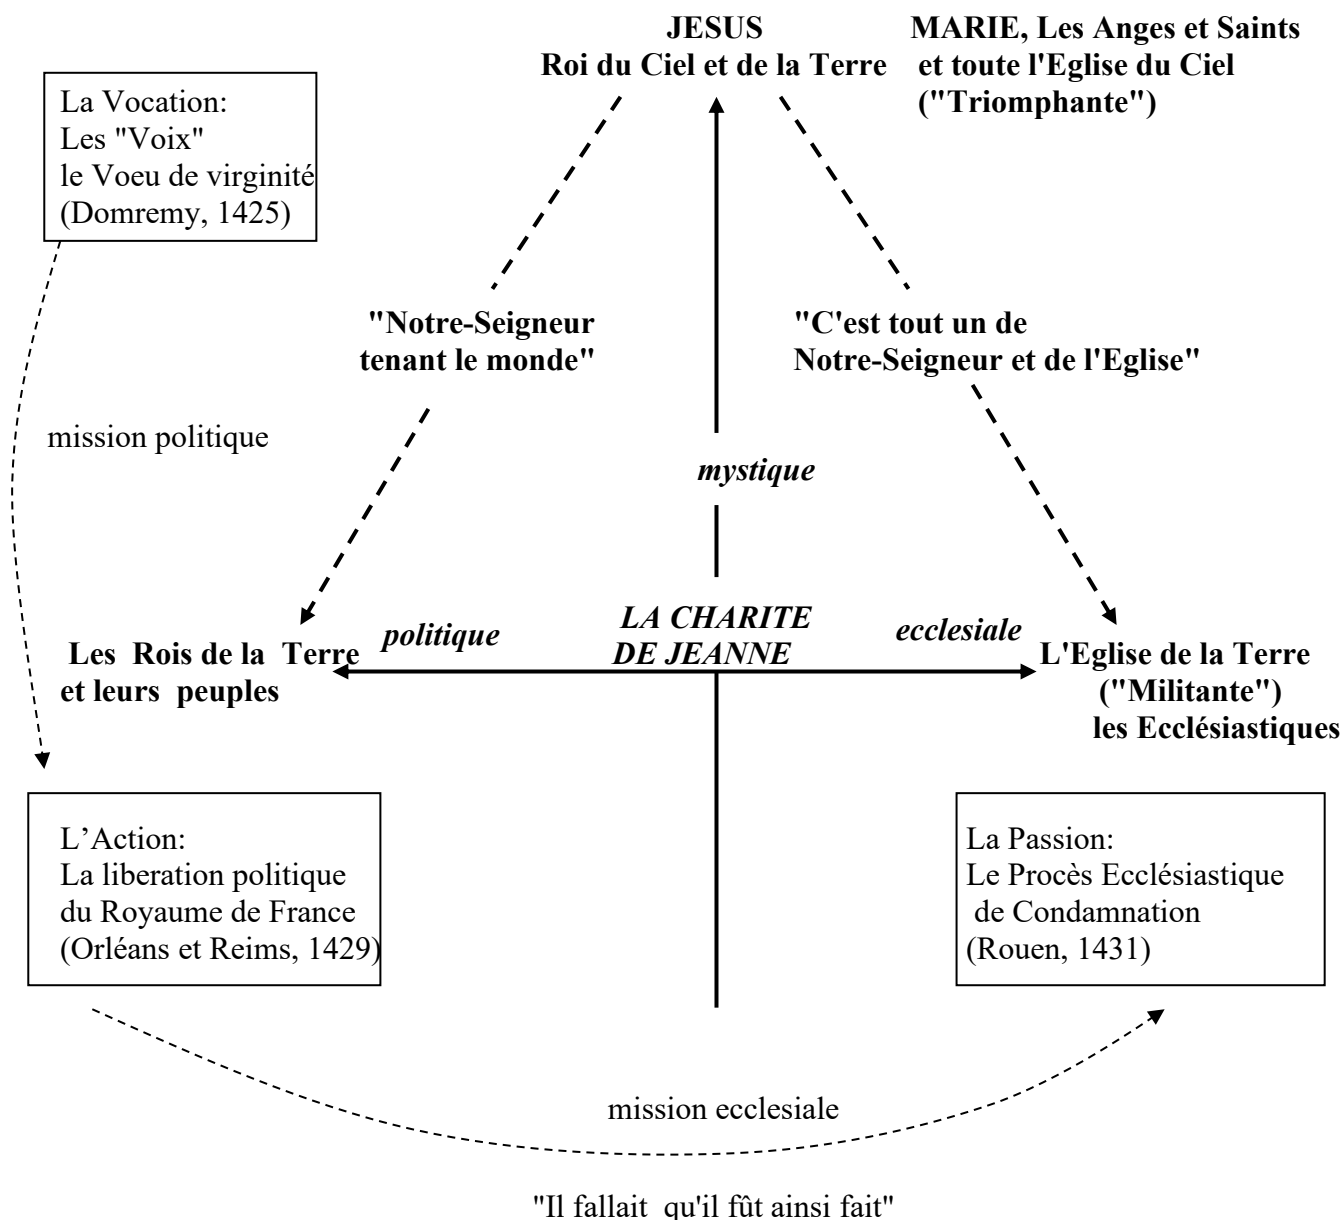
JESUS
Roi du Ciel et de la Terre

MARIE, Les Anges et Saints
et toute l'Eglise du Ciel
("Triomphante")

La Vocation:
Les "Voix"
le Voeu de virginité
(Domremy, 1425)

"Notre-Seigneur
tenant le monde"

"C'est tout un de
Notre-Seigneur et de l'Eglise"

mission politique

mystique

LA CHARITE
DE JEANNE

politique

ecclesiale

Les Rois de la Terre
et leurs peuples

L'Eglise de la Terre
("Militante")
les Ecclésiastiques

L'Action:
La liberation politique
du Royaume de France
(Orléans et Reims, 1429)

La Passion:
Le Procès Ecclésiastique
de Condamnation
(Rouen, 1431)

mission ecclesiale

"Il fallait qu'il fût ainsi fait"